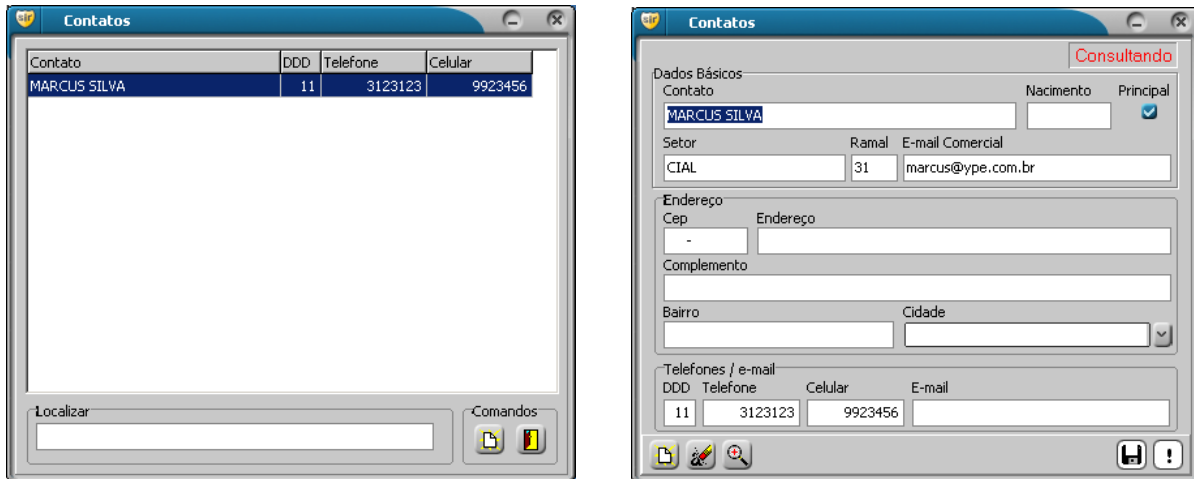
sir Contatos

| Contato | DDD | Telefone | Celular |
|---|---|---|---|
| MARCUS SILVA | 11 | 3123123 | 9923456 |

Localizar

Comandos

sir Contatos

Consultando

Dados Básicos
Contato
MARCUS SILVA
Nacimento
Principal
Setor
CIAL
Ramal
31
E-mail Comercial
marcus@ype.com.br

Endereço
Cep
-
Endereço
Complemento
Bairro
Cidade

Telefones / e-mail
DDD
11
Telefone
3123123
Celular
9923456
E-mail